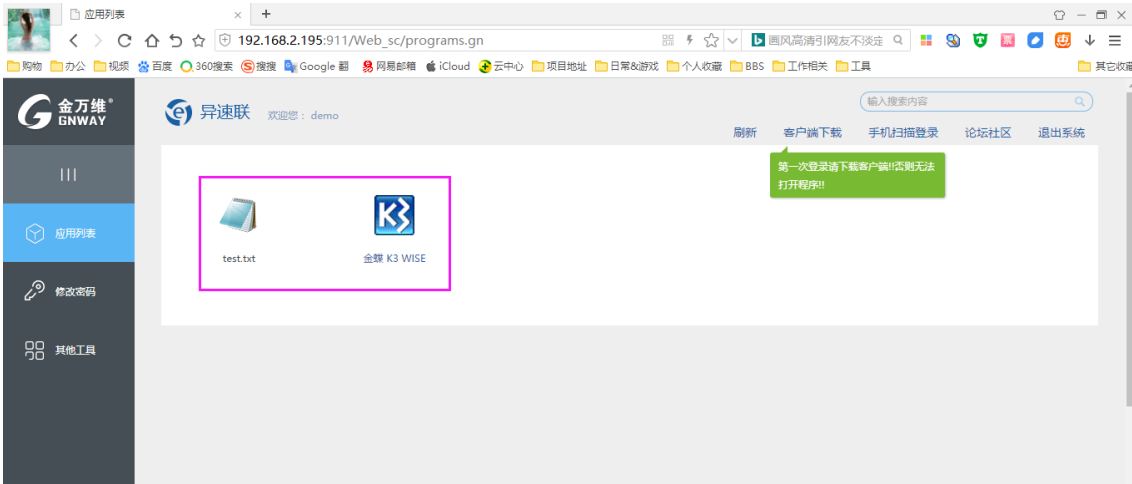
应用列表 × +

192.168.2.195:911/Web_sc/programs.gn

画风高清引网友不淡定

购物 办公 视频 百度 360搜索 搜搜 Google 翻 网易邮箱 iCloud 云中心 项目地址 日常&游戏 个人收藏 BBS 工作相关 工具 其它收藏

金万维® GNWAY

异速联 欢迎您： demo

输入搜索内容

刷新 客户端下载 手机扫描登录 论坛社区 退出系统

第一次登录请下载客户端!!否则无法打开程序!!

应用列表

修改密码

其他工具

test.txt

金蝶 K3 WISE